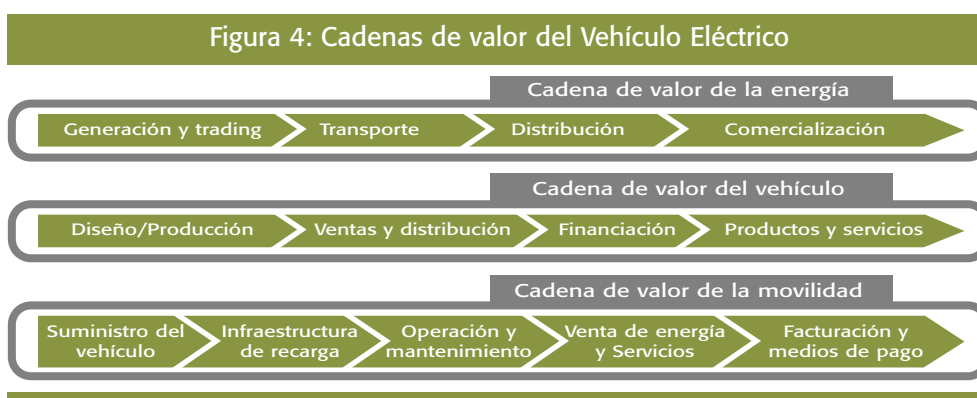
Figura 4: Cadenas de valor del Vehículo Eléctrico

Cadena de valor de la energía

Generación y trading
Transporte
Distribución
Comercialización

Cadena de valor del vehículo

Diseño/Producción
Ventas y distribución
Financiación
Productos y servicios

Cadena de valor de la movilidad

Suministro del vehículo
Infraestructura de recarga
Operación y mantenimiento
Venta de energía y Servicios
Facturación y medios de pago